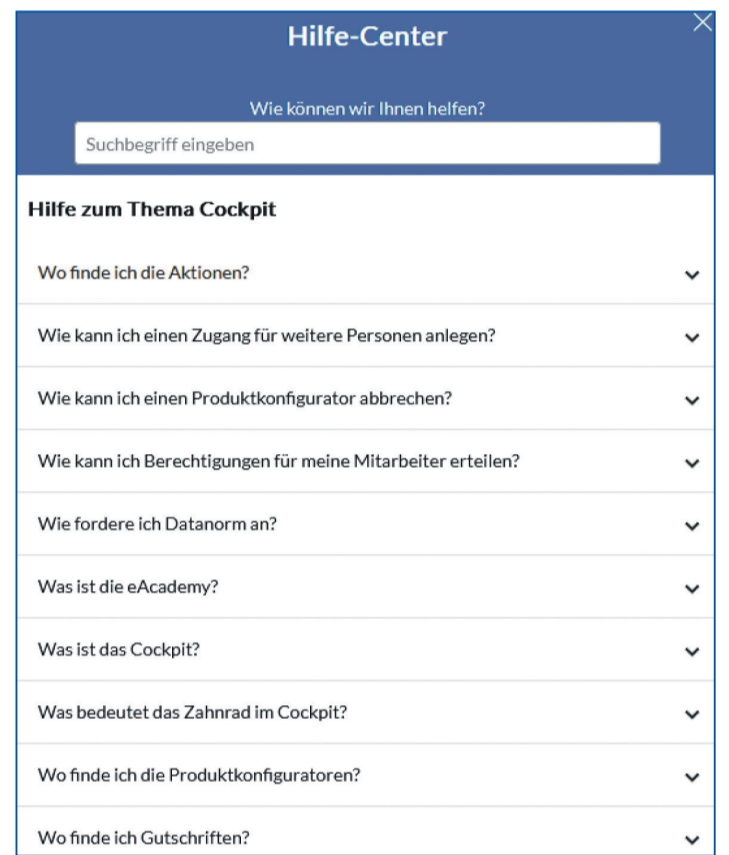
Hilfe-Center

Wie können wir Ihnen helfen?

Suchbegriff eingeben

Hilfe zum Thema Cockpit

Wo finde ich die Aktionen?

Wie kann ich einen Zugang für weitere Personen anlegen?

Wie kann ich einen Produktkonfigurator abbrechen?

Wie kann ich Berechtigungen für meine Mitarbeiter erteilen?

Wie fordere ich Datanorm an?

Was ist die eAcademy?

Was ist das Cockpit?

Was bedeutet das Zahnrad im Cockpit?

Wo finde ich die Produktkonfiguratoren?

Wo finde ich Gutschriften?